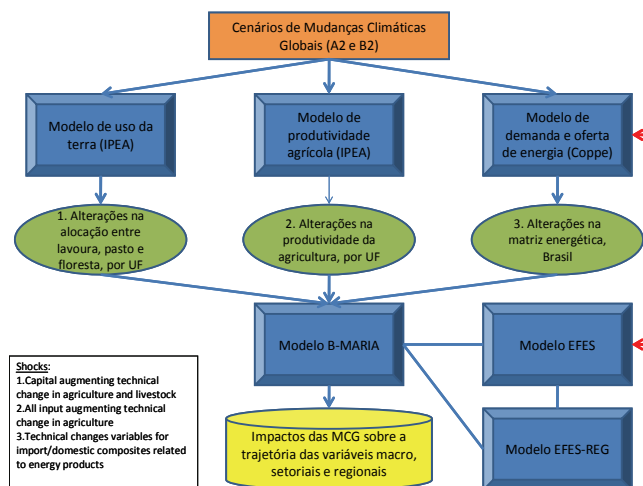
Cenários de Mudanças Climáticas Globais (A2 e B2)

Modelo de uso da terra (IPEA)

Modelo de produtividade agrícola (IPEA)

Modelo de demanda e oferta de energia (Coppe)

1. Alterações na alocação entre lavoura, pasto e floresta, por UF

2. Alterações na produtividade da agricultura, por UF

3. Alterações na matriz energética, Brasil

Modelo B-MARIA

Modelo EFES

Modelo EFES-REG

Impactos das MCG sobre a trajetória das variáveis macro, setoriais e regionais

Shocks:
1.Capital augmenting technical change in agriculture and livestock
2.All input augmenting technical change in agriculture
3.Technical changes variables for import/domestic composites related to energy products